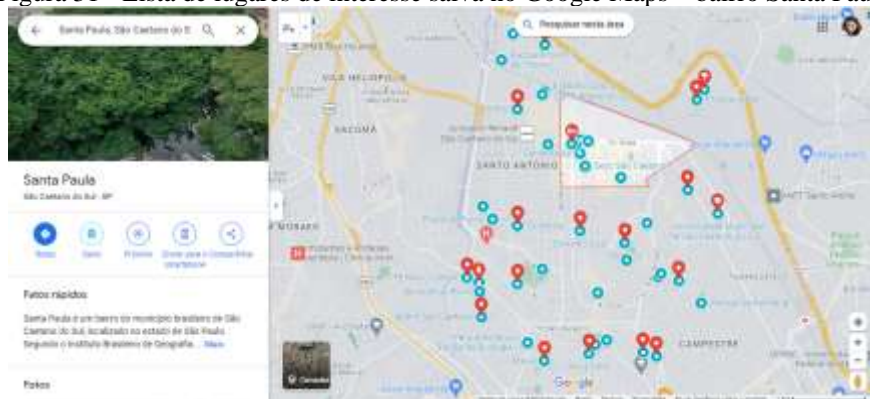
Figura 54 – Lista de lugares de interesse salva no Google Maps – bairro Santa Paula

Santa Paula, São Caetano do S

Santa Paula
São Caetano do Sul - SP

Rotas
Salvar
Próximo
Enviar para o smartphone
Compartilhar

Fatos rápidos

Santa Paula é um bairro do município brasileiro de São Caetano do Sul, localizado no estado de São Paulo. Segundo o Instituto Brasileiro de Geografia... Mais

Fotos

Camadas

Pesquisar nesta área

VILA MELIOPOLIS
SACOMÃ
SANTO ANTÔNIO
CAMPESTRE
Google